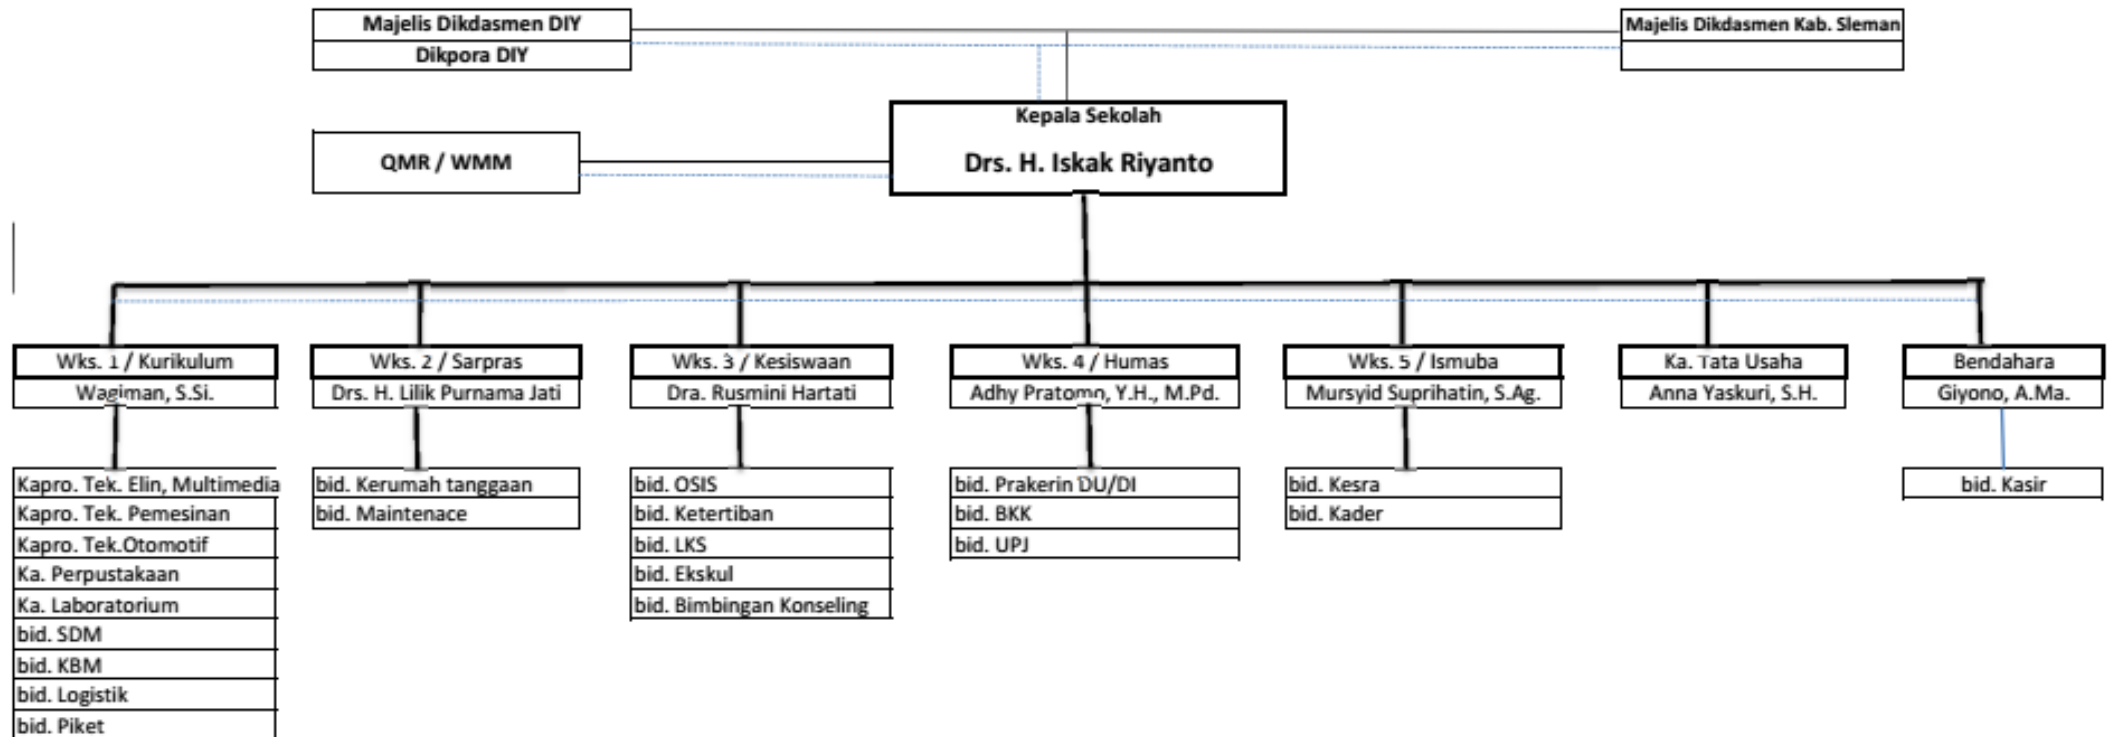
Majelis Dikdasmen DIY
Dikpora DIY

Majelis Dikdasmen Kab. Sleman

Kepala Sekolah
Drs. H. Iskak Riyanto

QMR / WMM

Wks. 1 / Kurikulum
Wagiman, S.Si.

Kapro. Tek. Elin, Multimedia
Kapro. Tek. Pemesinan
Kapro. Tek.Otomotif
Ka. Perpustakaan
Ka. Laboratorium
bid. SDM
bid. KBM
bid. Logistik
bid. Piket

Wks. 2 / Sarpras
Drs. H. Lilik Purnama Jati

bid. Kerumah tanggaan
bid. Maintenace

Wks. 3 / Kesiswaan
Dra. Rusmini Hartati

bid. OSIS
bid. Ketertiban
bid. LKS
bid. Ekskul
bid. Bimbingan Konseling

Wks. 4 / Humas
Adhy Pratomo, Y.H., M.Pd.

bid. Prakerin DU/DI
bid. BKK
bid. UPJ

Wks. 5 / Ismuba
Mursyid Suprihatin, S.Ag.

bid. Kesra
bid. Kader

Ka. Tata Usaha
Anna Yaskuri, S.H.

Bendahara
Giyono, A.Ma.

bid. Kasir